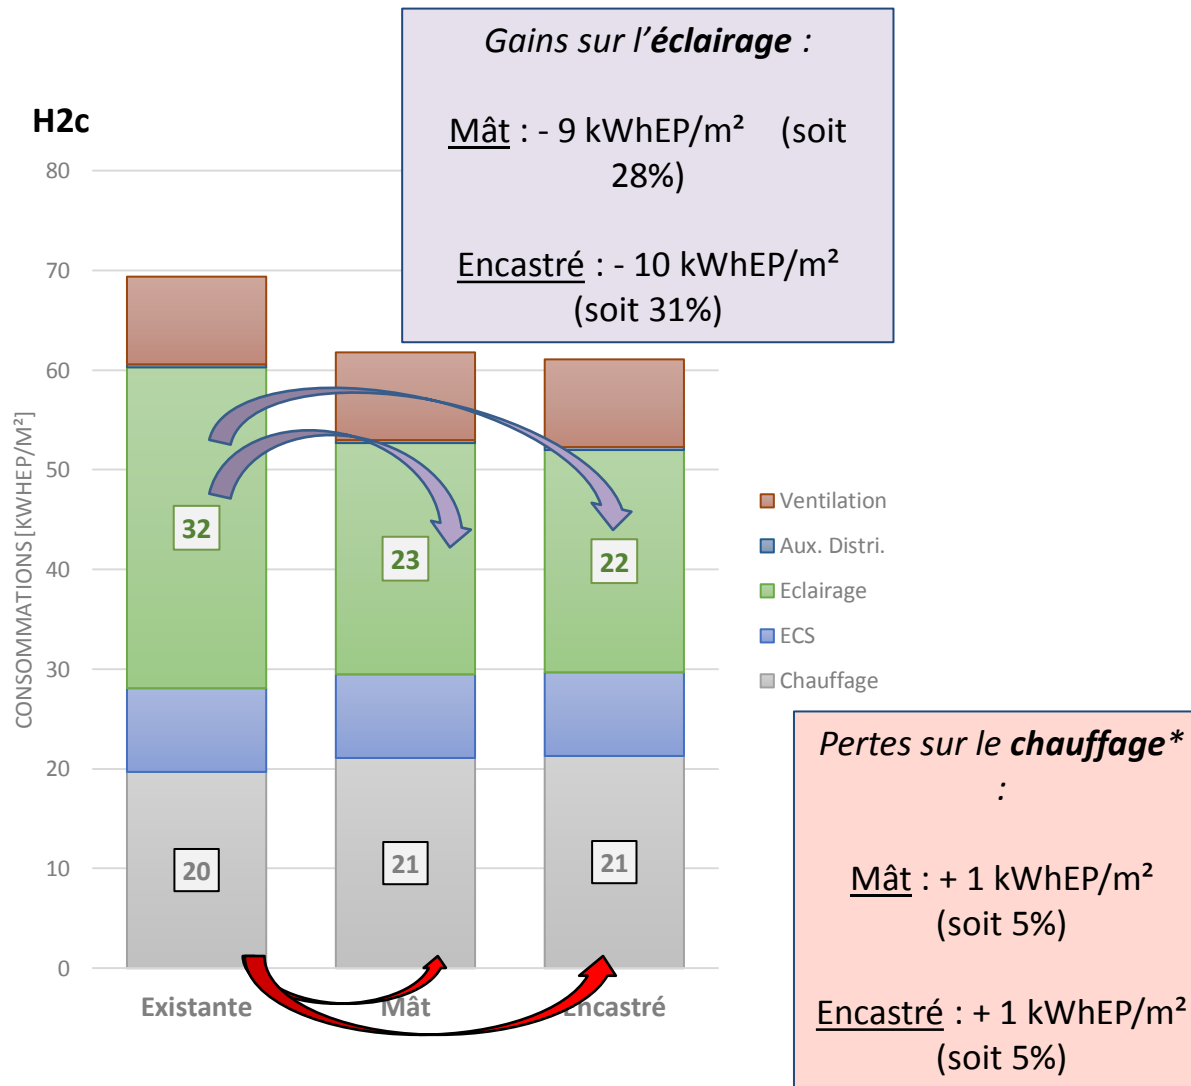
H2c

Gains sur l'**éclairage** :

Mât : - 9 kWhEP/m² (soit 28%)

Encastré : - 10 kWhEP/m² (soit 31%)

80
70
60
50
40
30
20
10
0

CONSOMMATIONS [KWHEP/M²]

32
23
22
20
21
21

Existante
Mât
Encastré

Ventilation
Aux. Distri.
Eclairage
ECS
Chauffage

Pertes sur le **chauffage*** :

Mât : + 1 kWhEP/m² (soit 5%)

Encastré : + 1 kWhEP/m² (soit 5%)